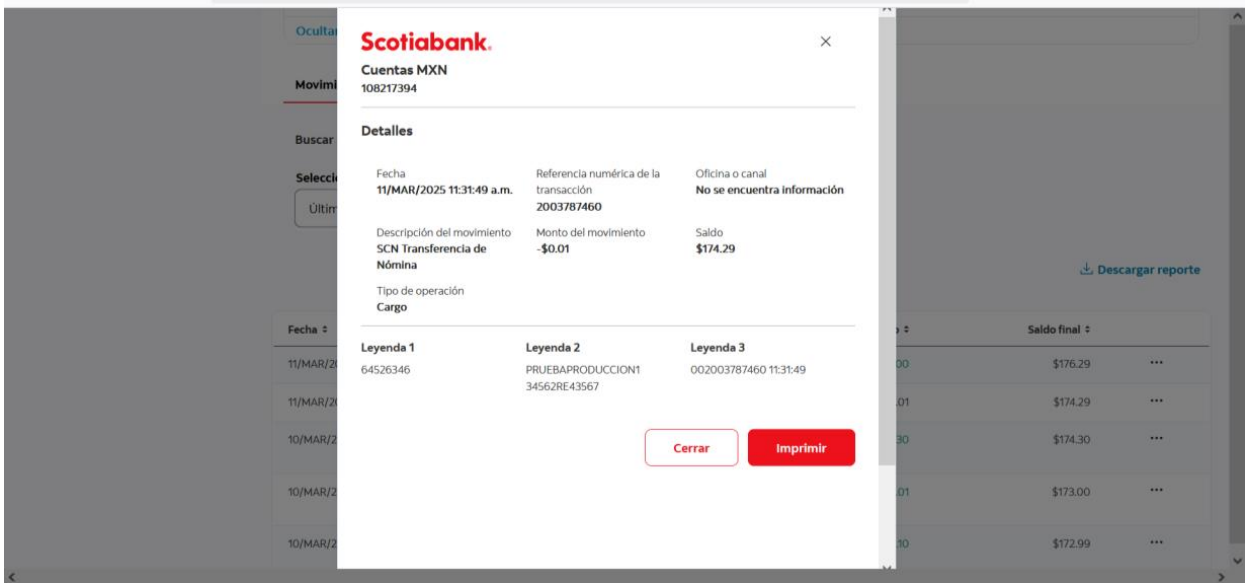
Ocultar

Movimi

Buscar

Selecci

Últim

Scotiabank.

Cuentas MXN
108217394

Detalles

Fecha
11/MAR/2025 11:31:49 a.m.

Referencia numérica de la transacción
2003787460

Oficina o canal
No se encuentra información

Descripción del movimiento
SCN Transferencia de Nómina

Monto del movimiento
-$0.01

Saldo
$174.29

Tipo de operación
Cargo

Leyenda 1
64526346

Leyenda 2
PRUEBAPRODUCCION1 34562RE43567

Leyenda 3
002003787460 11:31:49

Cerrar

Imprimir

Descargar reporte

| Fecha ⇕ | | Saldo final ⇕ | |
|---|---|---|---|
| 11/MAR/2 | 00 | $176.29 | ··· |
| 11/MAR/2 | .01 | $174.29 | ··· |
| 10/MAR/2 | 30 | $174.30 | ··· |
| 10/MAR/2 | .01 | $173.00 | ··· |
| 10/MAR/2 | 10 | $172.99 | ··· |